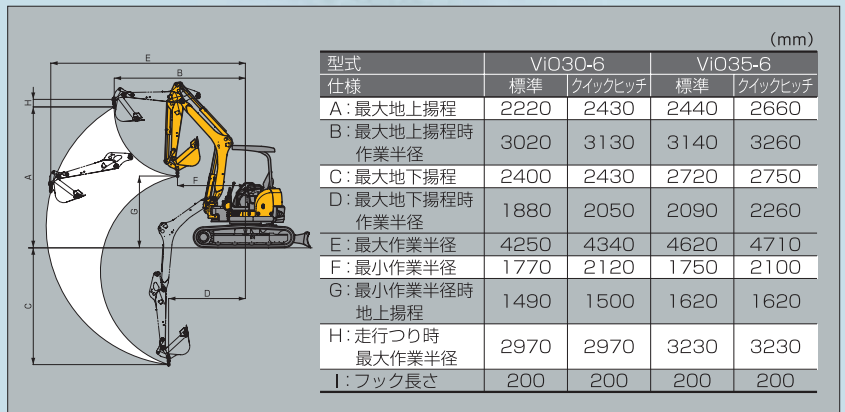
E
B
H
A
F
G
C
D
I

(mm)

| 型式 | ViO30-6 | | ViO35-6 | |
|---|---|---|---|---|
| 仕様 | 標準 | クイックヒッチ | 標準 | クイックヒッチ |
| A：最大地上揚程 | 2220 | 2430 | 2440 | 2660 |
| B：最大地上揚程時作業半径 | 3020 | 3130 | 3140 | 3260 |
| C：最大地下揚程 | 2400 | 2430 | 2720 | 2750 |
| D：最大地下揚程時作業半径 | 1880 | 2050 | 2090 | 2260 |
| E：最大作業半径 | 4250 | 4340 | 4620 | 4710 |
| F：最小作業半径 | 1770 | 2120 | 1750 | 2100 |
| G：最小作業半径時地上揚程 | 1490 | 1500 | 1620 | 1620 |
| H：走行つり時最大作業半径 | 2970 | 2970 | 3230 | 3230 |
| I：フック長さ | 200 | 200 | 200 | 200 |